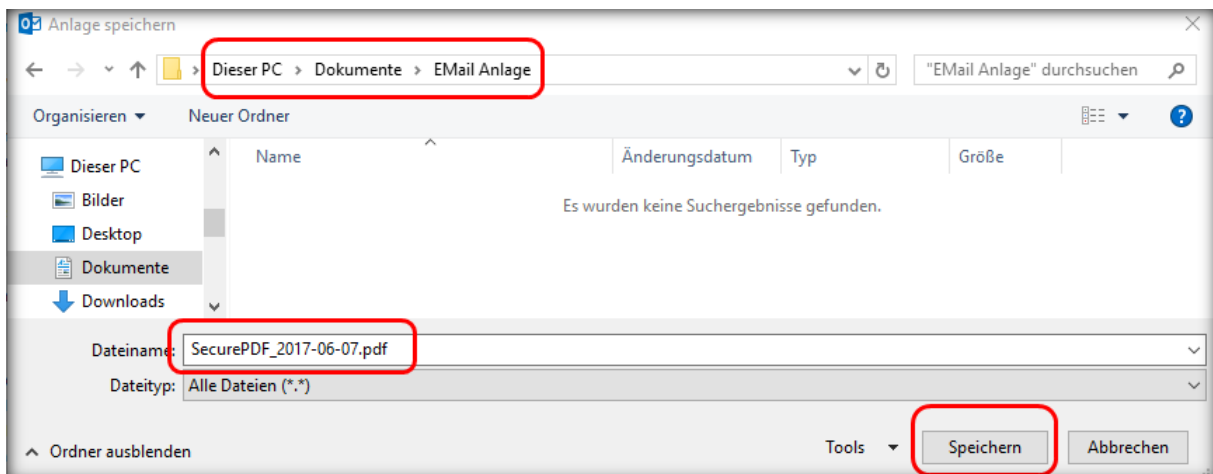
Anlage speichern

Dieser PC › Dokumente › EMail Anlage

"EMail Anlage" durchsuchen

Organisieren ▾ Neuer Ordner

Dieser PC
Bilder
Desktop
Dokumente
Downloads

| Name | Änderungsdatum | Typ | Größe |
|---|---|---|---|

Es wurden keine Suchergebnisse gefunden.

Dateiname: SecurePDF_2017-06-07.pdf

Dateityp: Alle Dateien (*.*)

Ordner ausblenden

Tools ▾ Speichern Abbrechen